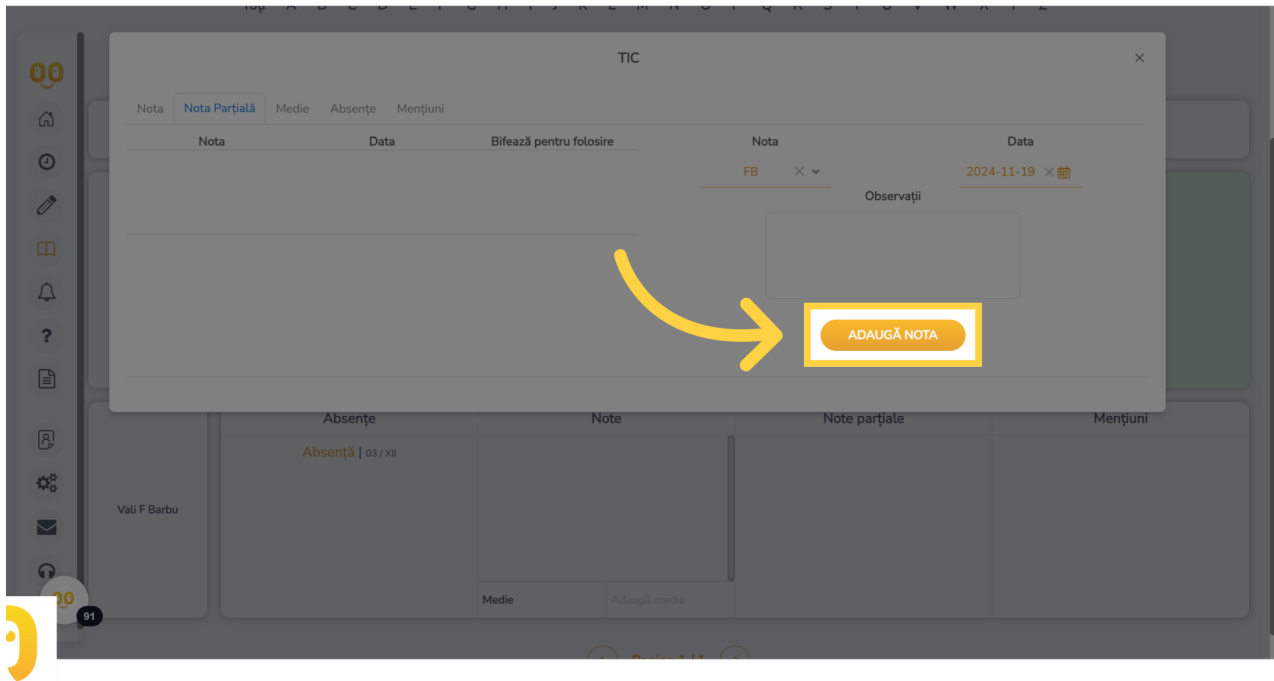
Toți A B C D E F G H I J K L M N O P Q R S T U V W X Y Z

TIC

×

Nota Nota Parțială Medie Absențe Mențiuni

| Nota | Data | Bifează pentru folosire |
|---|---|---|

Nota

FB

Data

2024-11-19

Observații

ADAUGĂ NOTA

Vali F Barbu

Absențe

Absență | 03 / XII

Note

Note parțiale

Mențiuni

Medie

Adaugă medie

91

Pagina 1 / 1